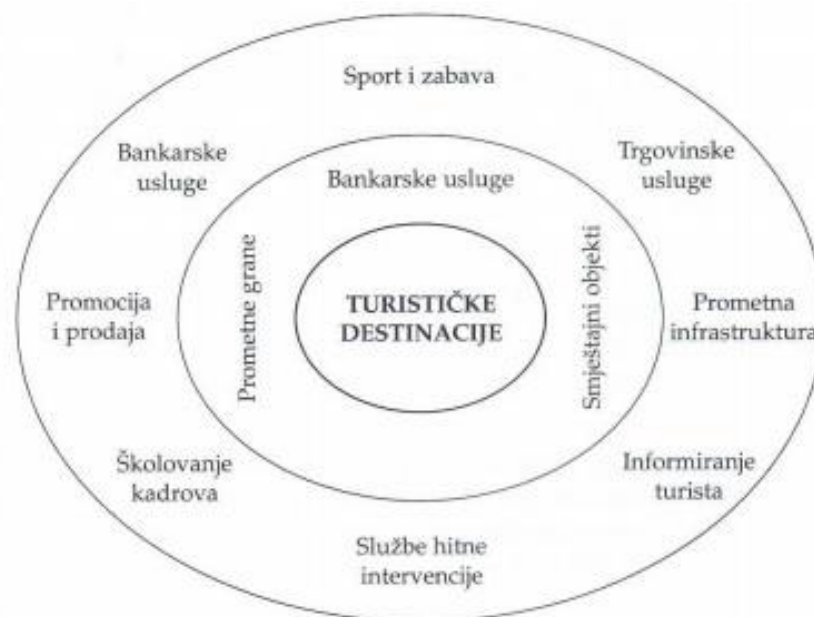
Sport i zabava

Bankarske usluge

Trgovinske usluge

Bankarske usluge

Prometne grane

TURISTIČKE DESTINACIJE

Smještajni objekti

Promocija i prodaja

Prometna infrastruktura

Školovanje kadrova

Informiranje turista

Službe hitne intervencije